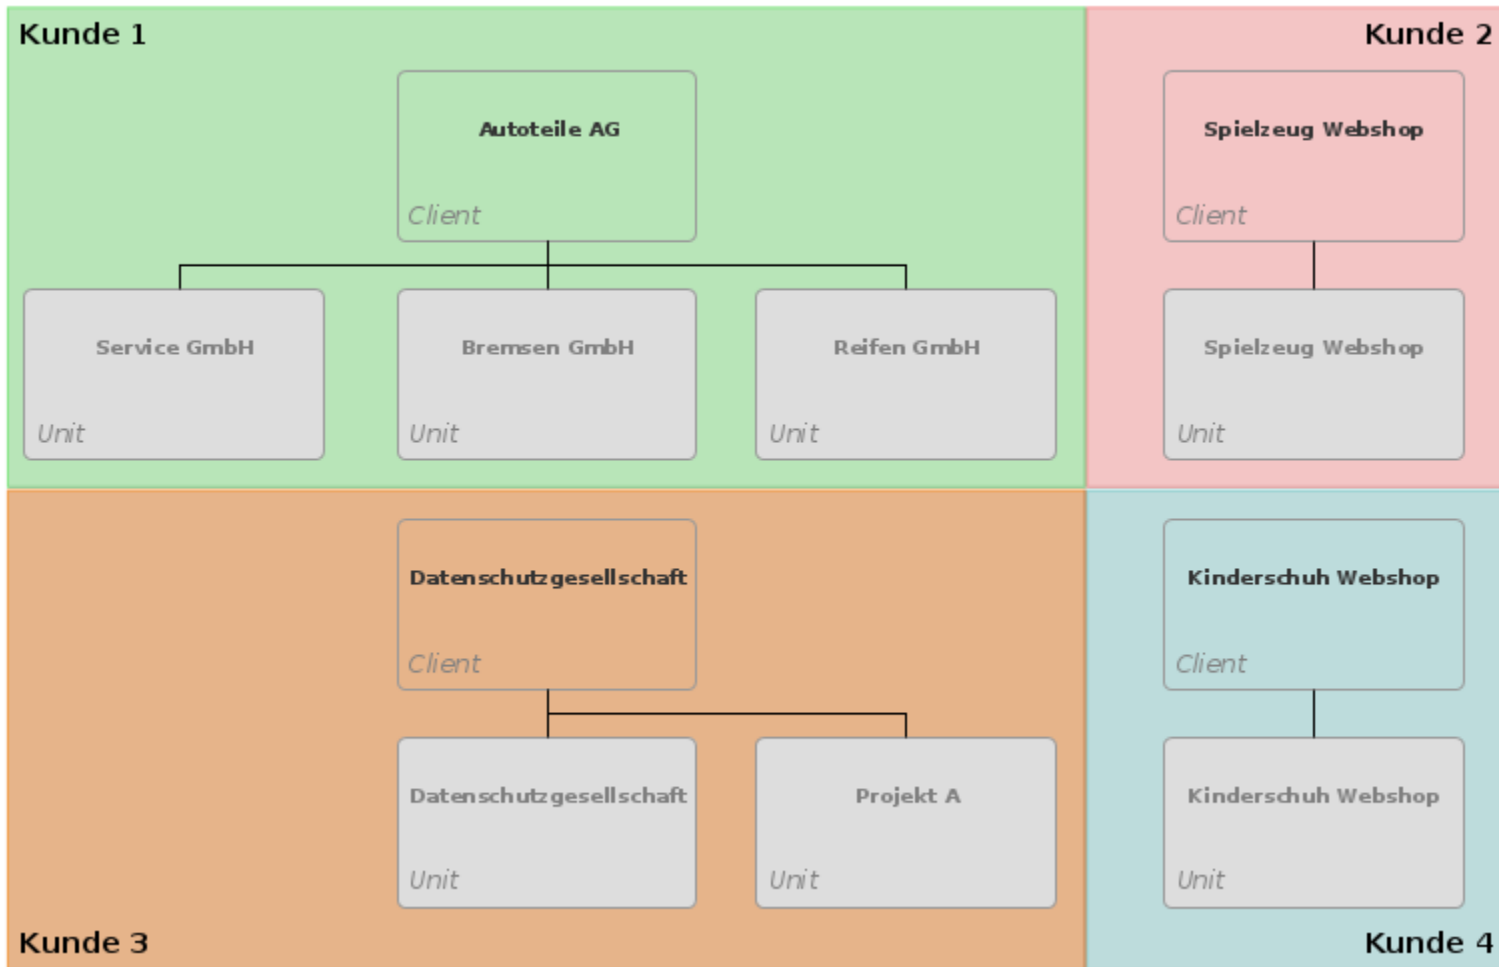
Kunde 1

Autoteile AG
Client

Service GmbH
Unit

Bremsen GmbH
Unit

Reifen GmbH
Unit

Kunde 2

Spielzeug Webshop
Client

Spielzeug Webshop
Unit

Datenschutzgesellschaft
Client

Datenschutzgesellschaft
Unit

Projekt A
Unit

Kunde 3

Kinderschuh Webshop
Client

Kinderschuh Webshop
Unit

Kunde 4